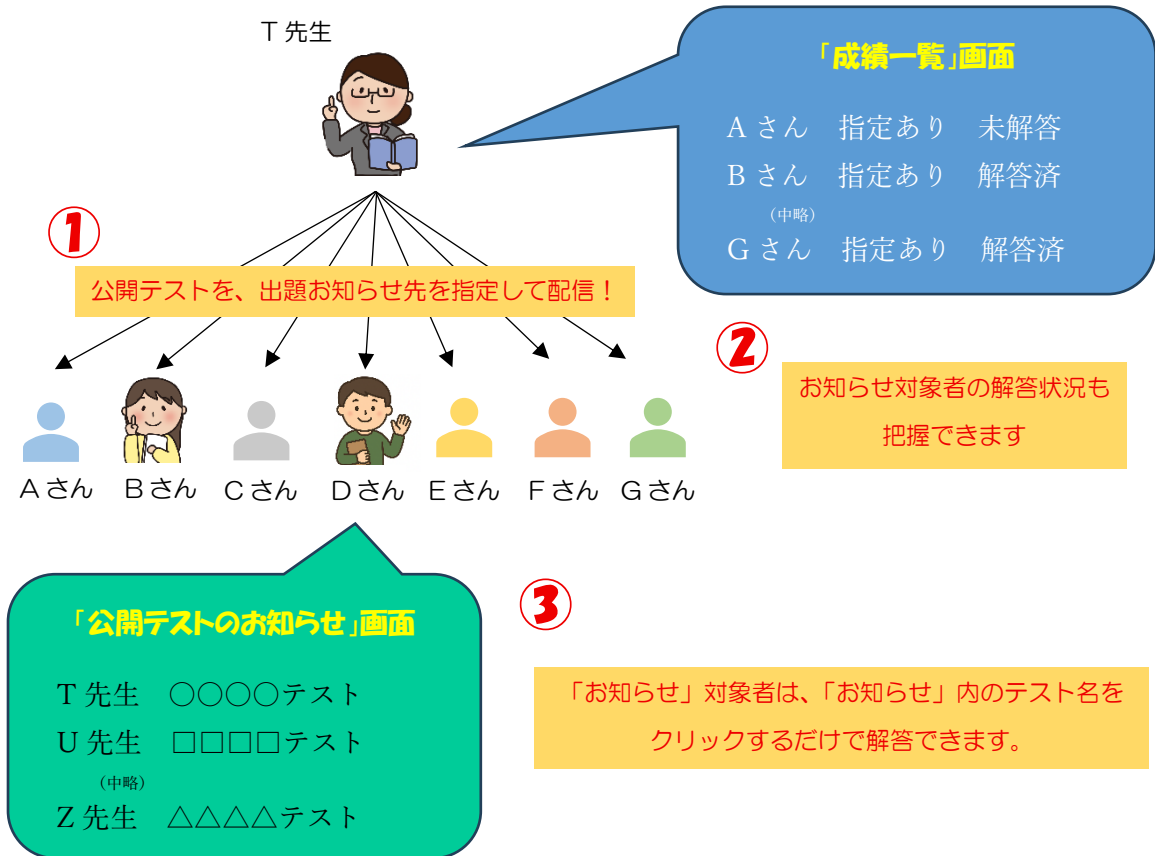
T 先生

「成績一覧」画面

A さん　指定あり　未解答
B さん　指定あり　解答済
（中略）
G さん　指定あり　解答済

①

公開テストを、出題お知らせ先を指定して配信！

②

お知らせ対象者の解答状況も把握できます

Aさん　Bさん　Cさん　Dさん　Eさん　Fさん　Gさん

③

「公開テストのお知らせ」画面

T 先生　○○○○テスト
U 先生　□□□□テスト
（中略）
Z 先生　△△△△テスト

「お知らせ」対象者は、「お知らせ」内のテスト名をクリックするだけで解答できます。